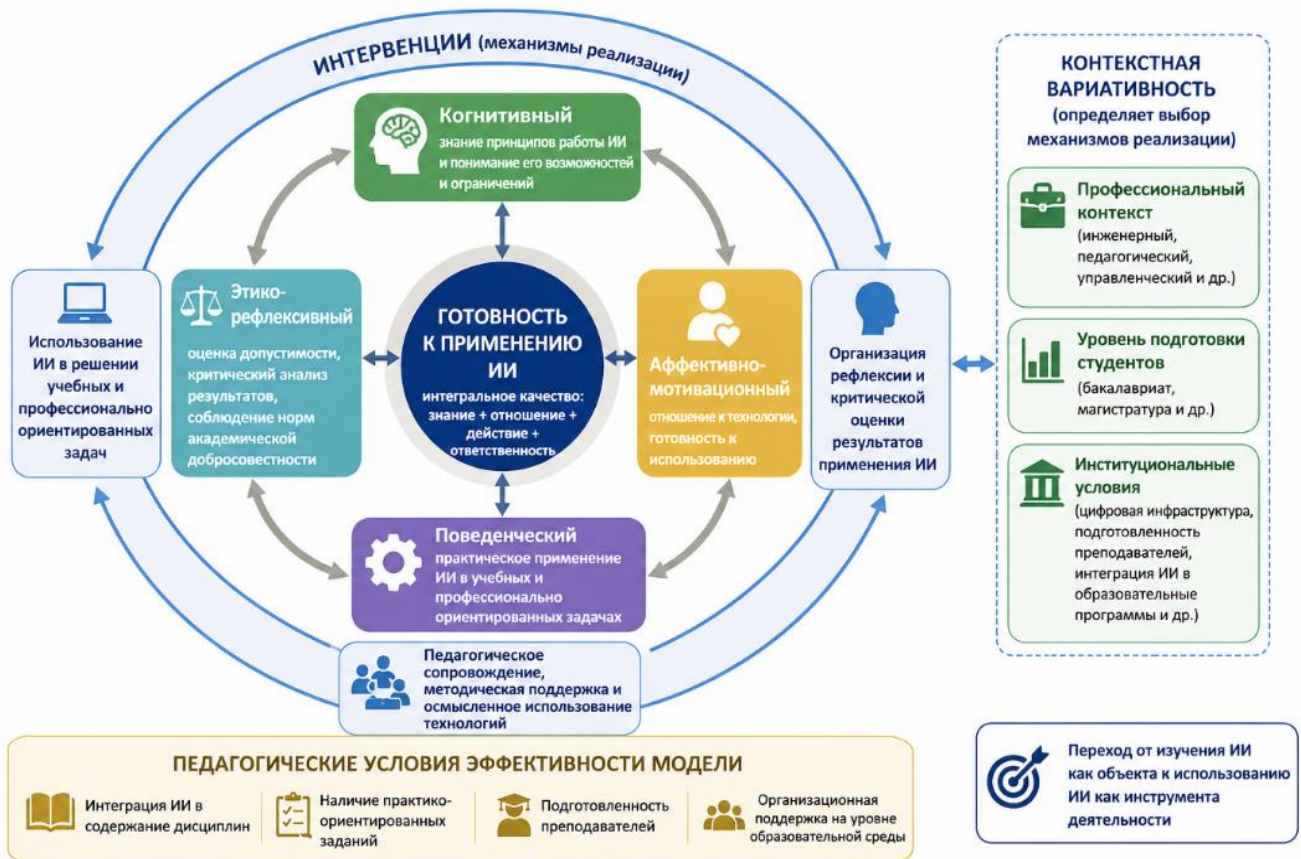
ИНТЕРВЕНЦИИ (механизмы реализации)

Когнитивный
знание принципов работы ИИ и понимание его возможностей и ограничений

Этико-рефлексивный
оценка допустимости, критический анализ результатов, соблюдение норм академической добросовестности

ГОТОВНОСТЬ К ПРИМЕНЕНИЮ ИИ
интегральное качество: знание + отношение + действие + ответственность

Аффективно-мотивационный
отношение к технологии, готовность к использованию

Поведенческий
практическое применение ИИ в учебных и профессионально ориентированных задачах

Использование ИИ в решении учебных и профессионально ориентированных задач

Организация рефлексии и критической оценки результатов применения ИИ

Педагогическое сопровождение, методическая поддержка и осмысленное использование технологий

КОНТЕКСТНАЯ ВАРИАТИВНОСТЬ
(определяет выбор механизмов реализации)

Профессиональный контекст
(инженерный, педагогический, управленческий и др.)

Уровень подготовки студентов
(бакалавриат, магистратура и др.)

Институциональные условия
(цифровая инфраструктура, подготовленность преподавателей, интеграция ИИ в образовательные программы и др.)

ПЕДАГОГИЧЕСКИЕ УСЛОВИЯ ЭФФЕКТИВНОСТИ МОДЕЛИ

Интеграция ИИ в содержание дисциплин

Наличие практико-ориентированных заданий

Подготовленность преподавателей

Организационная поддержка на уровне образовательной среды

Переход от изучения ИИ как объекта к использованию ИИ как инструмента деятельности